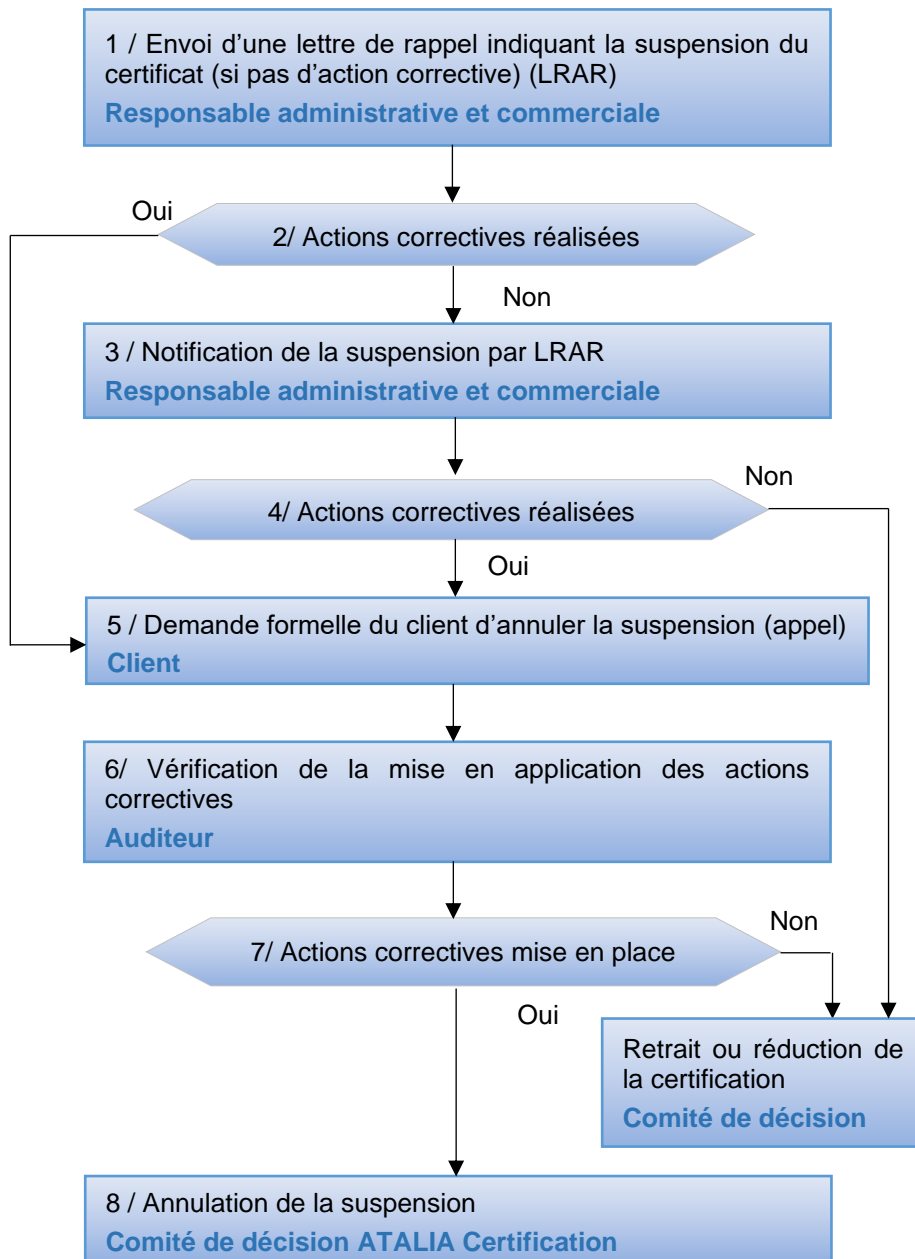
1 / Envoi d'une lettre de rappel indiquant la suspension du certificat (si pas d'action corrective) (LRAR)
Responsable administrative et commerciale

Oui

2/ Actions correctives réalisées

Non

3 / Notification de la suspension par LRAR
Responsable administrative et commerciale

Non

4/ Actions correctives réalisées

Oui

5 / Demande formelle du client d'annuler la suspension (appel)
Client

6/ Vérification de la mise en application des actions correctives
Auditeur

Non

7/ Actions correctives mise en place

Oui

Retrait ou réduction de la certification
Comité de décision

8 / Annulation de la suspension
Comité de décision ATALIA Certification